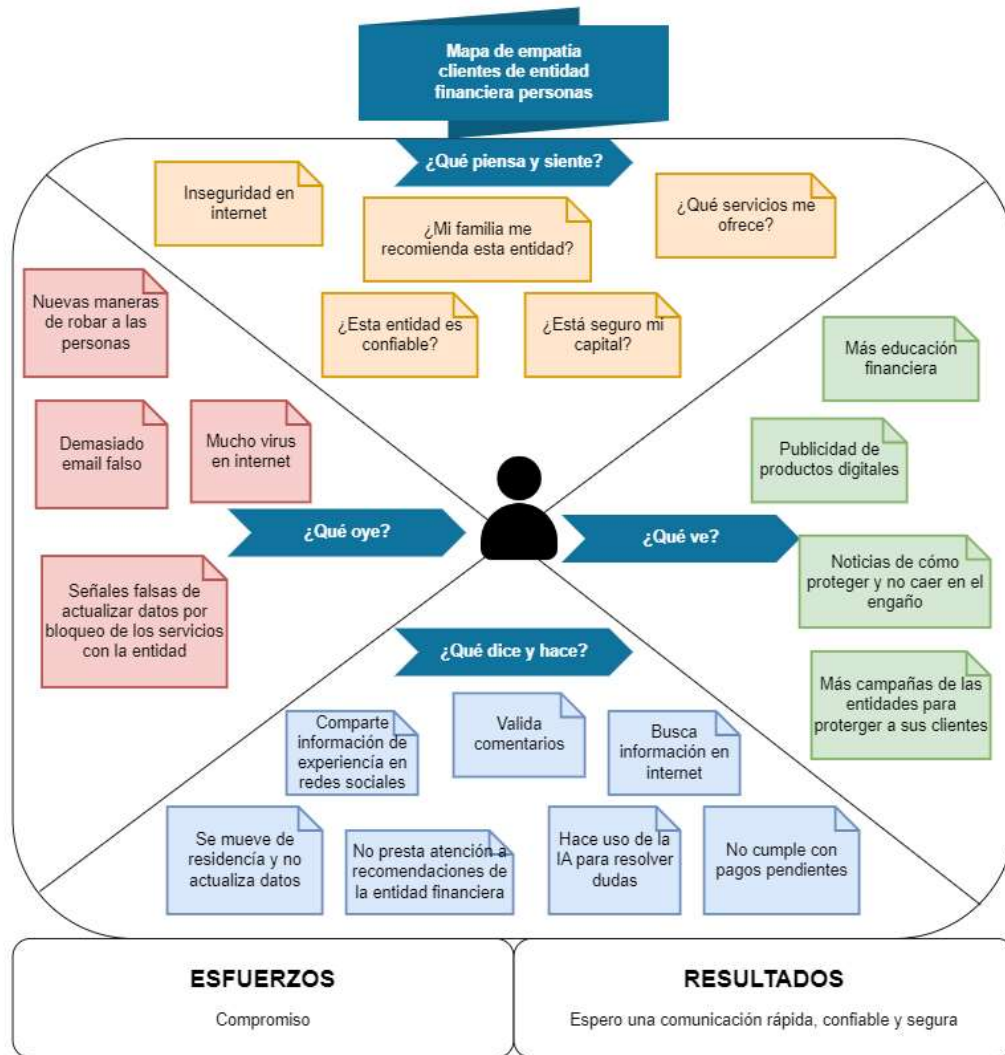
Mapa de empatía clientes de entidad financiera personas

¿Qué piensa y siente?

Inseguridad en internet

¿Mi familia me recomienda esta entidad?

¿Qué servicios me ofrece?

¿Esta entidad es confiable?

¿Está seguro mi capital?

Nuevas maneras de robar a las personas

Demasiado email falso

Mucho virus en internet

¿Qué oye?

Señales falsas de actualizar datos por bloqueo de los servicios con la entidad

Más educación financiera

Publicidad de productos digitales

¿Qué ve?

Noticias de cómo proteger y no caer en el engaño

Más campañas de las entidades para proterger a sus clientes

¿Qué dice y hace?

Comparte información de experiencia en redes sociales

Valida comentarios

Busca información en internet

Se mueve de residencia y no actualiza datos

No presta atención a recomendaciones de la entidad financiera

Hace uso de la IA para resolver dudas

No cumple con pagos pendientes

ESFUERZOS

Compromiso

RESULTADOS

Espero una comunicación rápida, confiable y segura